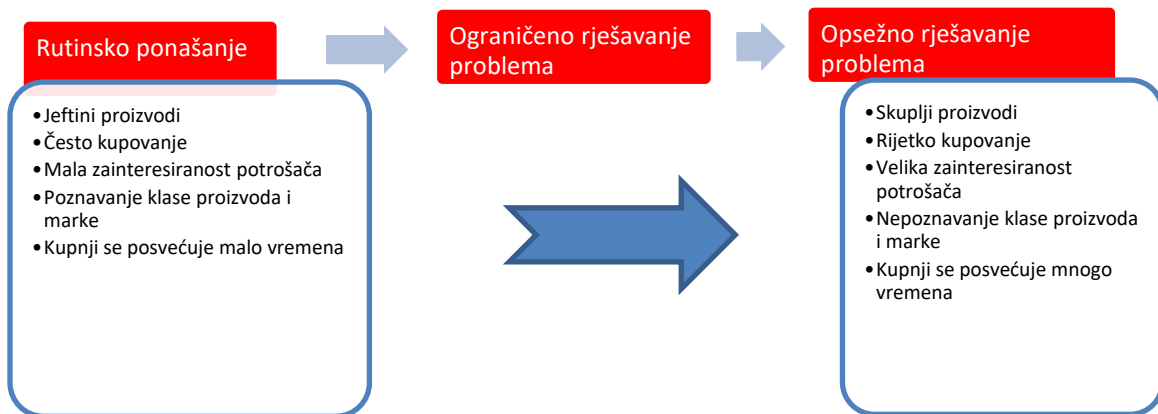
Rutinsko ponašanje

Ograničeno rješavanje problema

Opsežno rješavanje problema

• Jeftini proizvodi
• Često kupovanje
• Mala zainteresiranost potrošača
• Poznavanje klase proizvoda i marke
• Kupnji se posvećuje malo vremena

• Skuplji proizvodi
• Rijetko kupovanje
• Velika zainteresiranost potrošača
• Nepoznavanje klase proizvoda i marke
• Kupnji se posvećuje mnogo vremena